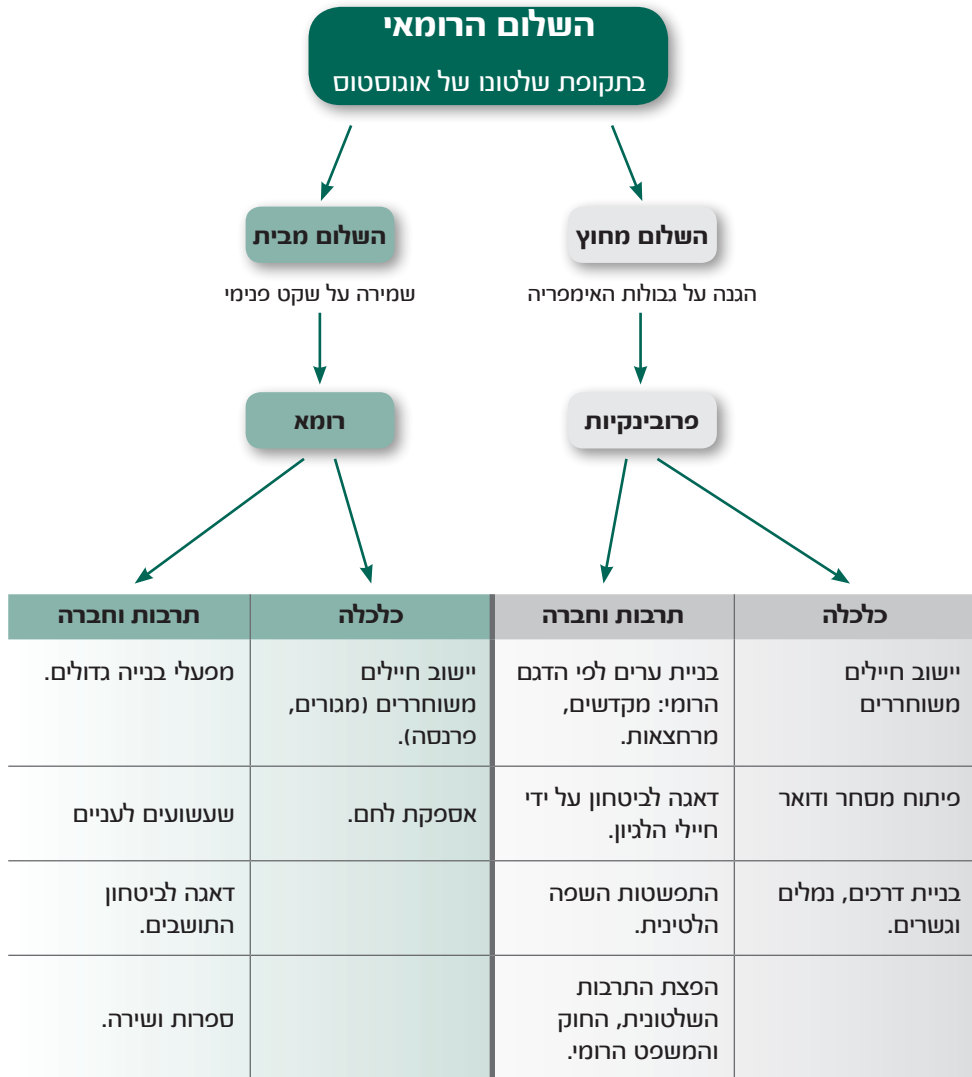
השלום הרומאי
בתקופת שלטונו של אוגוסטוס

השלום מחוץ
הגנה על גבולות האימפריה

פרובינקיות

השלום מבית
שמירה על שקט פנימי

רומא

| כלכלה | תרבות וחברה | כלכלה | תרבות וחברה |
|---|---|---|---|
| יישוב חיילים משוחררים | בניית ערים לפי הדגם הרומי: מקדשים, מרחצאות. | יישוב חיילים משוחררים (מגורים, פרנסה). | מפעלי בנייה גדולים. |
| פיתוח מסחר ודואר | דאגה לביטחון על ידי חיילי הלגיון. | אספקת לחם. | שעשועים לעניים |
| בניית דרכים, נמלים וגשרים. | התפשטות השפה הלטינית. | | דאגה לביטחון התושבים. |
| | הפצת התרבות השלטונית, החוק והמשפט הרומי. | | ספרות ושירה. |